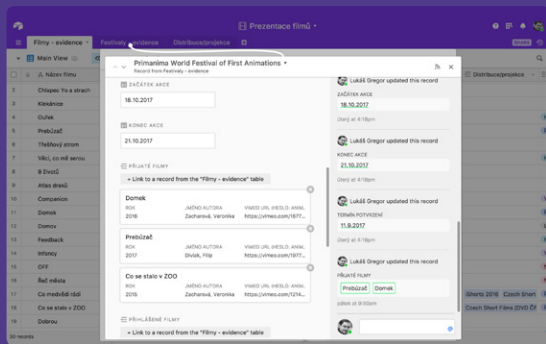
Prezentace filmů

Filmy - evidence

Festivaly - evidence

Distribuce/projekce

Main View

Název filmu

Chlapec Yo a strach
Klekánice
Outek
Prebúzač
Třešňový strom
Věci, co mě serou
8 Životů
Atlas dravců
Companion
Domek
Domov
Feedback
Infancy
OFF
Řeč města
Co medvídě řekl
Co se stalo v ZOO
Dobrou

Primanima World Festival of First Animations

Record from Festivaly - evidence

ZAČÁTEK AKCE
18.10.2017

KONEC AKCE
21.10.2017

PŘIJATÉ FILMY

+ Link to a record from the "Filmy - evidence" table

Domek
ROK 2016
JMÉNO AUTORA Zacharová, Veronika
VIMEO URL (HESLO, ANIM... https://vimeo.com/1677...

Prebúzač
ROK 2017
JMÉNO AUTORA Diviak, Filip
VIMEO URL (HESLO, ANIM... https://vimeo.com/1677...

Co se stalo v ZOO
ROK 2016
JMÉNO AUTORA Zacharová, Veronika
VIMEO URL (HESLO, ANIM... https://vimeo.com/12146...

PŘIHLÁŠENÉ FILMY

+ Link to a record from the "Filmy - evidence" table

Lukáš Gregor updated this record
ZAČÁTEK AKCE
18.10.2017
Úterý at 4:18pm

Lukáš Gregor updated this record
KONEC AKCE
21.10.2017
Úterý at 4:18pm

Lukáš Gregor updated this record
TERMÍN POTVRZENÍ
11.9.2017
Úterý at 4:18pm

Lukáš Gregor updated this record
PŘIJATÉ FILMY
Prebúzač
Domek
zdání at 9:50am

Distribuce/projekce

iShorts 2016
Czech Short
Czech Short Films (DVD